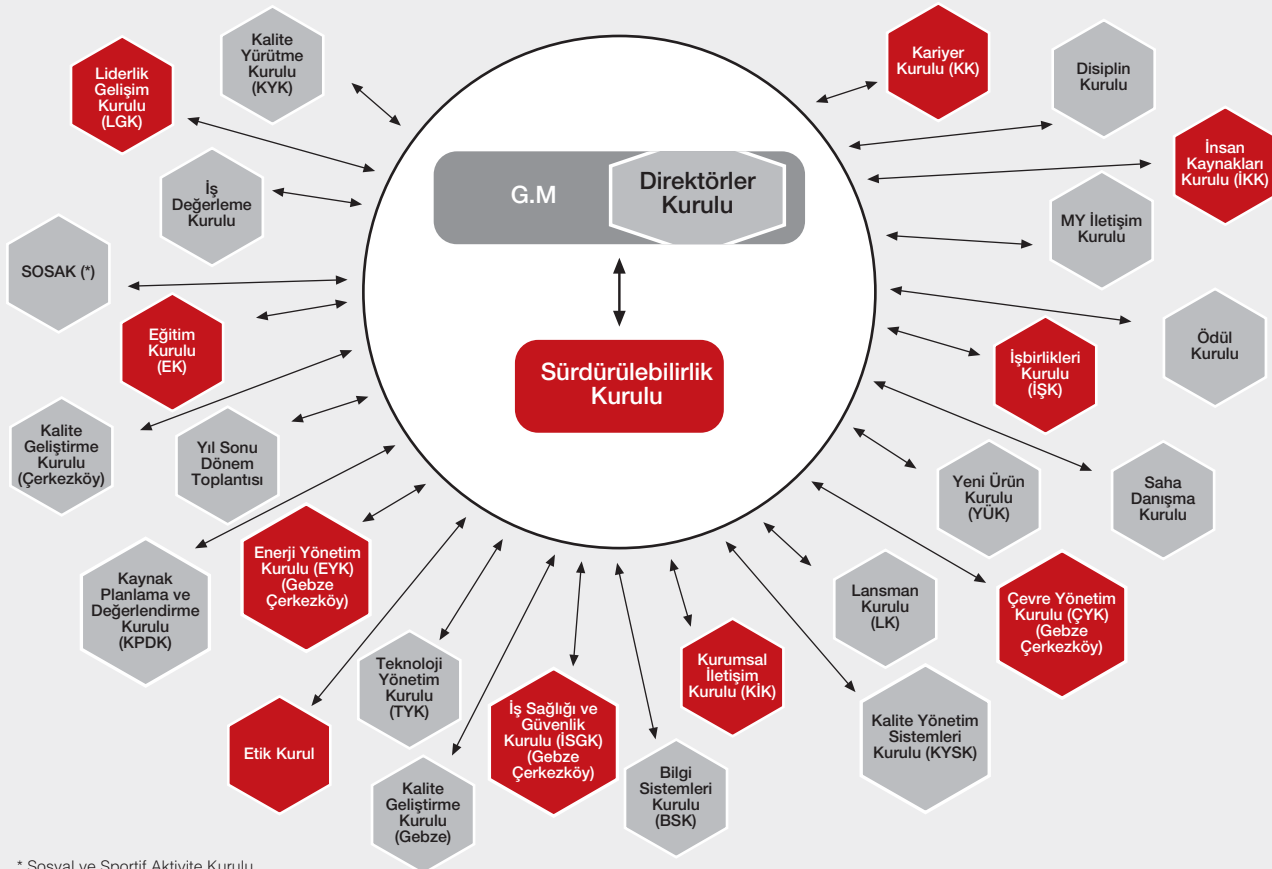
G.M

Direktörler Kurulu

Sürdürülebilirlik Kurulu

Kalite Yürütme Kurulu (KYK)

Liderlik Gelişim Kurulu (LGK)

İş Değerleme Kurulu

SOSAK (*)

Eğitim Kurulu (EK)

Kalite Geliştirme Kurulu (Çerkezköy)

Yıl Sonu Dönem Toplantısı

Kaynak Planlama ve Değerlendirme Kurulu (KPDK)

Enerji Yönetim Kurulu (EYK) (Gebze Çerkezköy)

Etik Kurul

Teknoloji Yönetim Kurulu (TYK)

Kalite Geliştirme Kurulu (Gebze)

İş Sağlığı ve Güvenlik Kurulu (İSGK) (Gebze Çerkezköy)

Bilgi Sistemleri Kurulu (BSK)

Kurumsal İletişim Kurulu (KİK)

Kalite Yönetim Sistemleri Kurulu (KYSK)

Lansman Kurulu (LK)

Çevre Yönetim Kurulu (ÇYK) (Gebze Çerkezköy)

Yeni Ürün Kurulu (YÜK)

Saha Danışma Kurulu

İşbirlikleri Kurulu (İŞK)

Ödül Kurulu

MY İletişim Kurulu

İnsan Kaynakları Kurulu (İKK)

Disiplin Kurulu

Kariyer Kurulu (KK)

* Sosyal ve Sportif Aktivite Kurulu